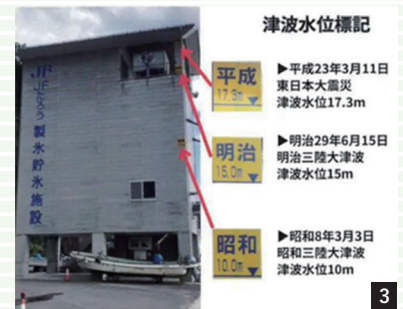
JF
JFおおう
製氷貯氷施設

津波水位標記

平成
17.3m

▶平成23年3月11日
東日本大震災
津波水位17.3m

明治
15.0m

▶明治29年6月15日
明治三陸大津波
津波水位15m

昭和
10.0m

▶昭和8年3月3日
昭和三陸大津波
津波水位10m

3